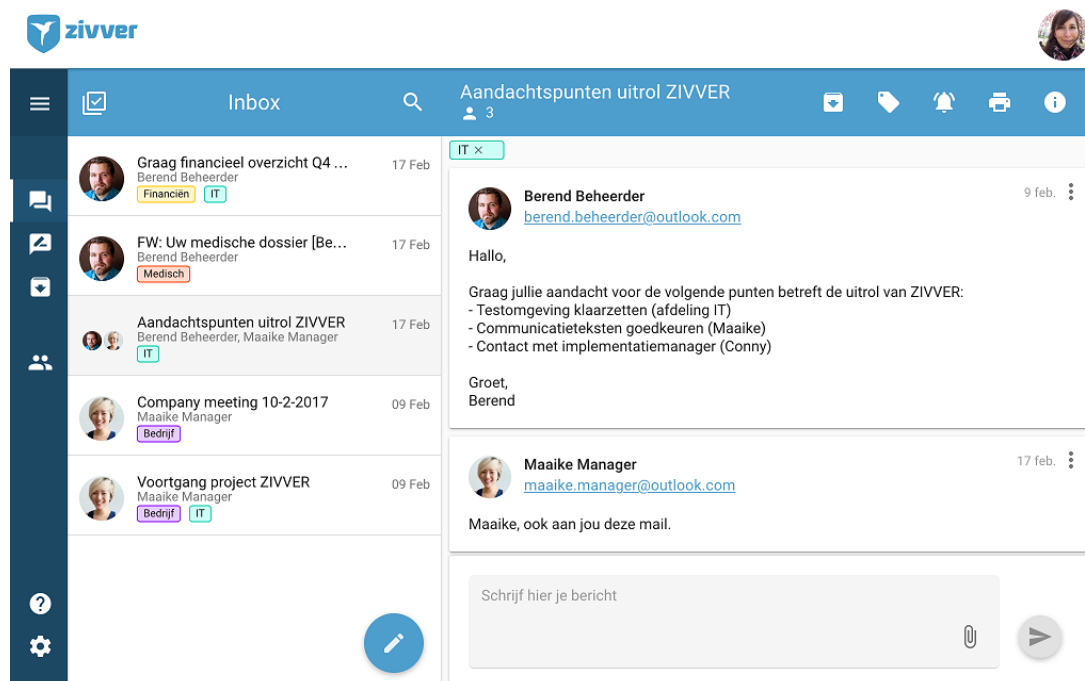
zivver

Inbox

Aandachtspunten uitrol ZIVVER
3

IT ×

Graag financieel overzicht Q4 ...
17 Feb
Berend Beheerder
Financiën IT

FW: Uw medische dossier [Be...
17 Feb
Berend Beheerder
Medisch

Aandachtspunten uitrol ZIVVER
17 Feb
Berend Beheerder, Maaike Manager
IT

Company meeting 10-2-2017
09 Feb
Maaike Manager
Bedrijf

Voortgang project ZIVVER
09 Feb
Maaike Manager
Bedrijf IT

Berend Beheerder
berend.beheerder@outlook.com
9 feb.

Hallo,

Graag jullie aandacht voor de volgende punten betreft de uitrol van ZIVVER:
- Testomgeving klaarzetten (afdeling IT)
- Communicatieteksten goedkeuren (Maaike)
- Contact met implementatiemanager (Conny)

Groet,
Berend

Maaike Manager
maaike.manager@outlook.com
17 feb.

Maaike, ook aan jou deze mail.

Schrijf hier je bericht